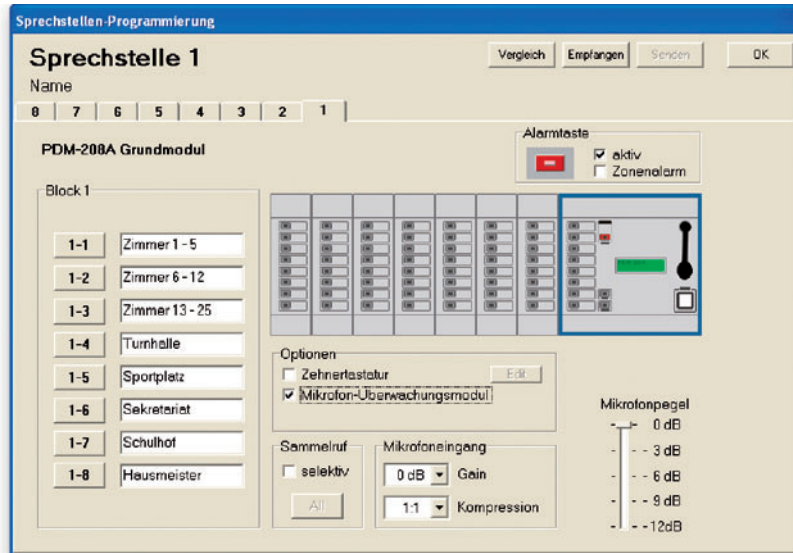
Sprechstellen-Programmierung

Sprechstelle 1

Name

Vergleich Empfangen Senden OK

8 | 7 | 6 | 5 | 4 | 3 | 2 | 1

PDM-208A Grundmodul

Alarmtaste
☑ aktiv
☐ Zonenalarm

Block 1

| | |
|---|---|
| 1-1 | Zimmer 1 - 5 |
| 1-2 | Zimmer 6 - 12 |
| 1-3 | Zimmer 13 - 25 |
| 1-4 | Turnhalle |
| 1-5 | Sportplatz |
| 1-6 | Sekretariat |
| 1-7 | Schulhof |
| 1-8 | Hausmeister |

Optionen
☐ Zehnertastatur Edit
☑ Mikrofon-Überwachungsmodul

Sammelruf
☐ selektiv
All

Mikrofoneingang
0 dB Gain
1:1 Kompression

Mikrofonpegel
0 dB
- 3 dB
- 6 dB
- 9 dB
-12dB